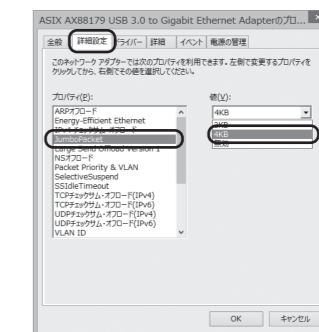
ASIX AX88179 USB 3.0 to Gigabit Ethernet Adapterのプロ...

全般 詳細設定 ドライバー 詳細 イベント 電源の管理

このネットワーク アダプターでは次のプロパティを利用できます。左側で変更するプロパティをクリックしてから、右側でその値を選択してください。

プロパティ(P):
ARPオフロード
Energy-Efficient Ethernet
IPv4 チェックサム オフロード
Jumbo Packet
Large Send Offload Version 1
NSオフロード
Packet Priority & VLAN
SelectiveSuspend
SSIdleTimeout
TCPチェックサム・オフロード(IPv4)
TCPチェックサム・オフロード(IPv6)
UDPチェックサム・オフロード(IPv4)
UDPチェックサム・オフロード(IPv6)
VLAN ID

値(V):
4KB
2KB
4KB
無効

OK キャンセル